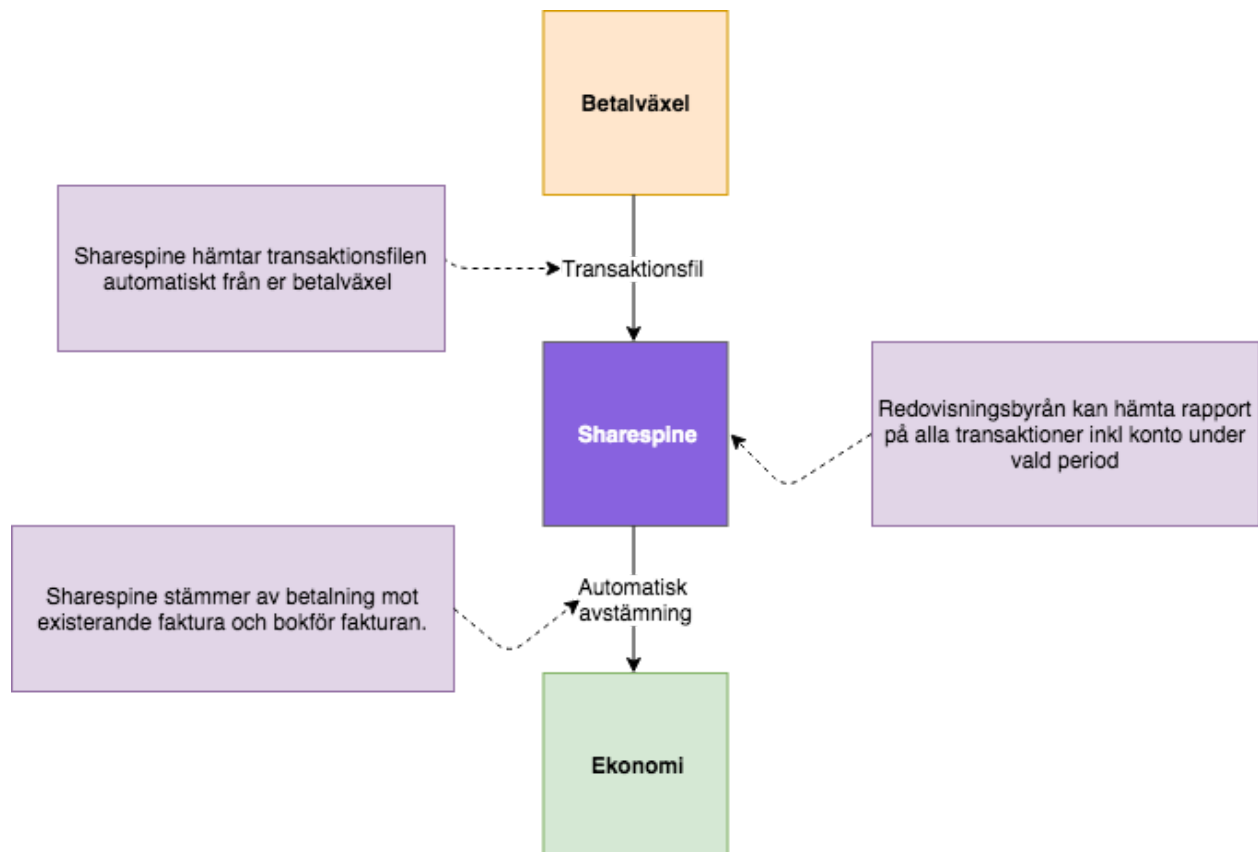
Betalväxel

Sharespine hämtar transaktionsfilen automatiskt från er betalväxel

Transaktionsfil

Sharespine

Redovisningsbyrån kan hämta rapport på alla transaktioner inkl konto under vald period

Sharespine stämmer av betalning mot existerande faktura och bokför fakturan.

Automatisk avstämning

Ekonomi